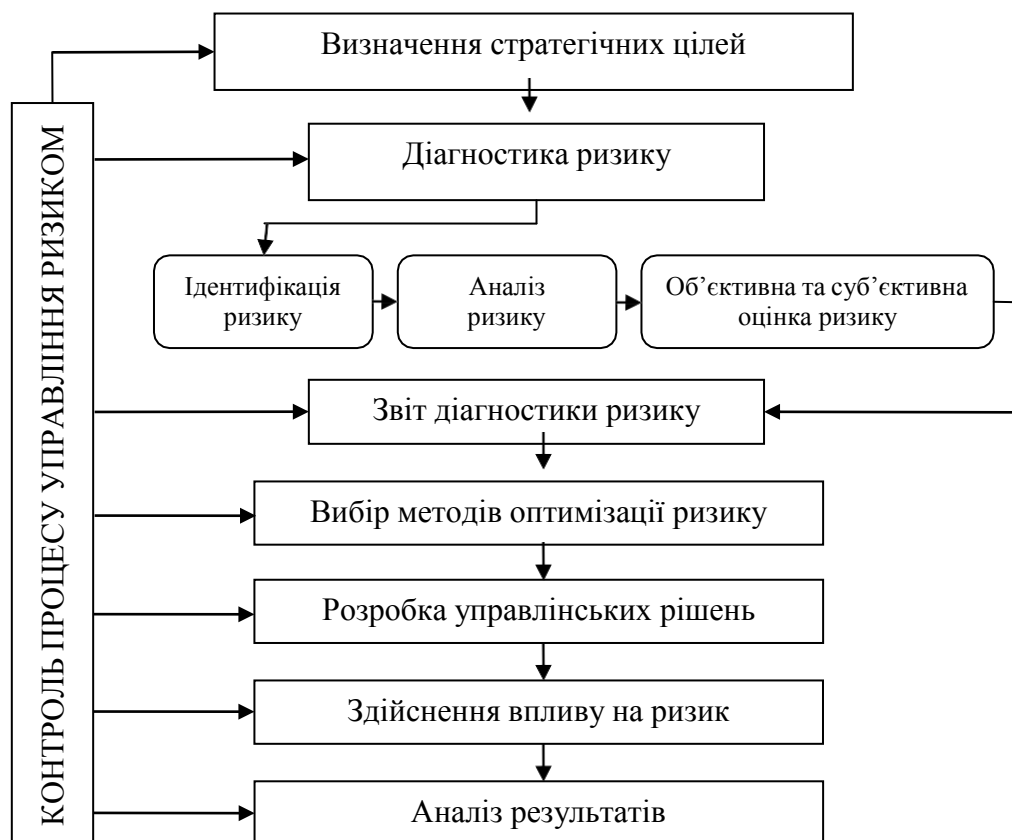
КОНТРОЛЬ ПРОЦЕСУ УПРАВЛІННЯ РИЗИКОМ

Визначення стратегічних цілей

Діагностика ризику

Ідентифікація ризику

Аналіз ризику

Об'єктивна та суб'єктивна оцінка ризику

Звіт діагностики ризику

Вибір методів оптимізації ризику

Розробка управлінських рішень

Здійснення впливу на ризик

Аналіз результатів